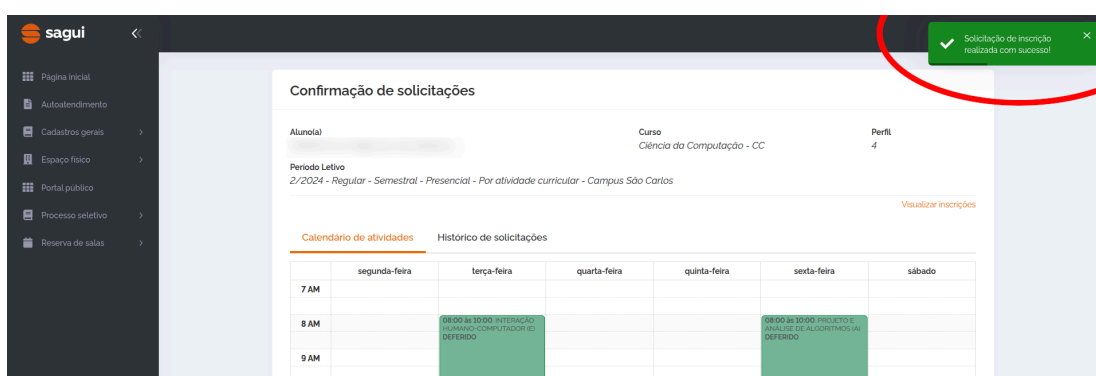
sagui

Página inicial
Autoatendimento
Cadastros gerais
Espaço físico
Portal público
Processo seletivo
Reserva de salas

Solicitação de inscrição realizada com sucesso!

Confirmação de solicitações

Aluno(a)
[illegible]

Curso
Ciência da Computação - CC

Perfil
4

Período Letivo
2/2024 - Regular - Semestral - Presencial - Por atividade curricular - Campus São Carlos

Visualizar inscrições

Calendário de atividades
Histórico de solicitações

| | segunda-feira | terça-feira | quarta-feira | quinta-feira | sexta-feira | sábado |
|---|---|---|---|---|---|---|
| 7 AM | | | | | | |
| 8 AM | | 08:00 às 10:00 INTERAÇÃO HUMANO-COMPUTADOR (D) DEFERIDO | | | 08:00 às 10:00 PROJETO E ANÁLISE DE ALGORITMOS (A) DEFERIDO | |
| 9 AM | | | | | | |